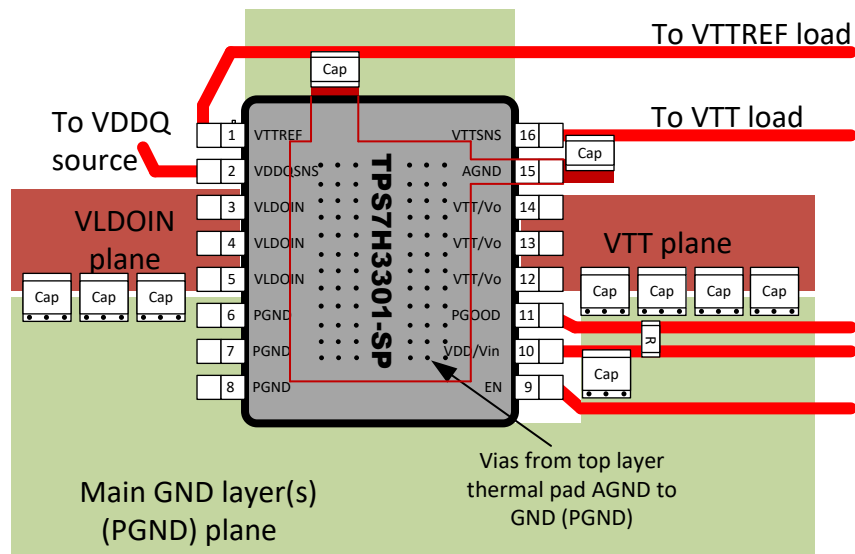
To VTTREF load

Cap

To VTT load

To VDDQ source

1 VTTREF
2 VDDQSNS
3 VLDOIN
4 VLDOIN
5 VLDOIN
6 PGND
7 PGND
8 PGND

TPS7H3301-SP

VTTSNS 16
AGND 15
VTT/Vo 14
VTT/Vo 13
VTT/Vo 12
PGOOD 11
VDD/Vin 10
EN 9

Cap

VLDOIN plane

Cap Cap Cap

VTT plane

Cap Cap Cap Cap

R

Cap

Vias from top layer thermal pad AGND to GND (PGND)

Main GND layer(s) (PGND) plane